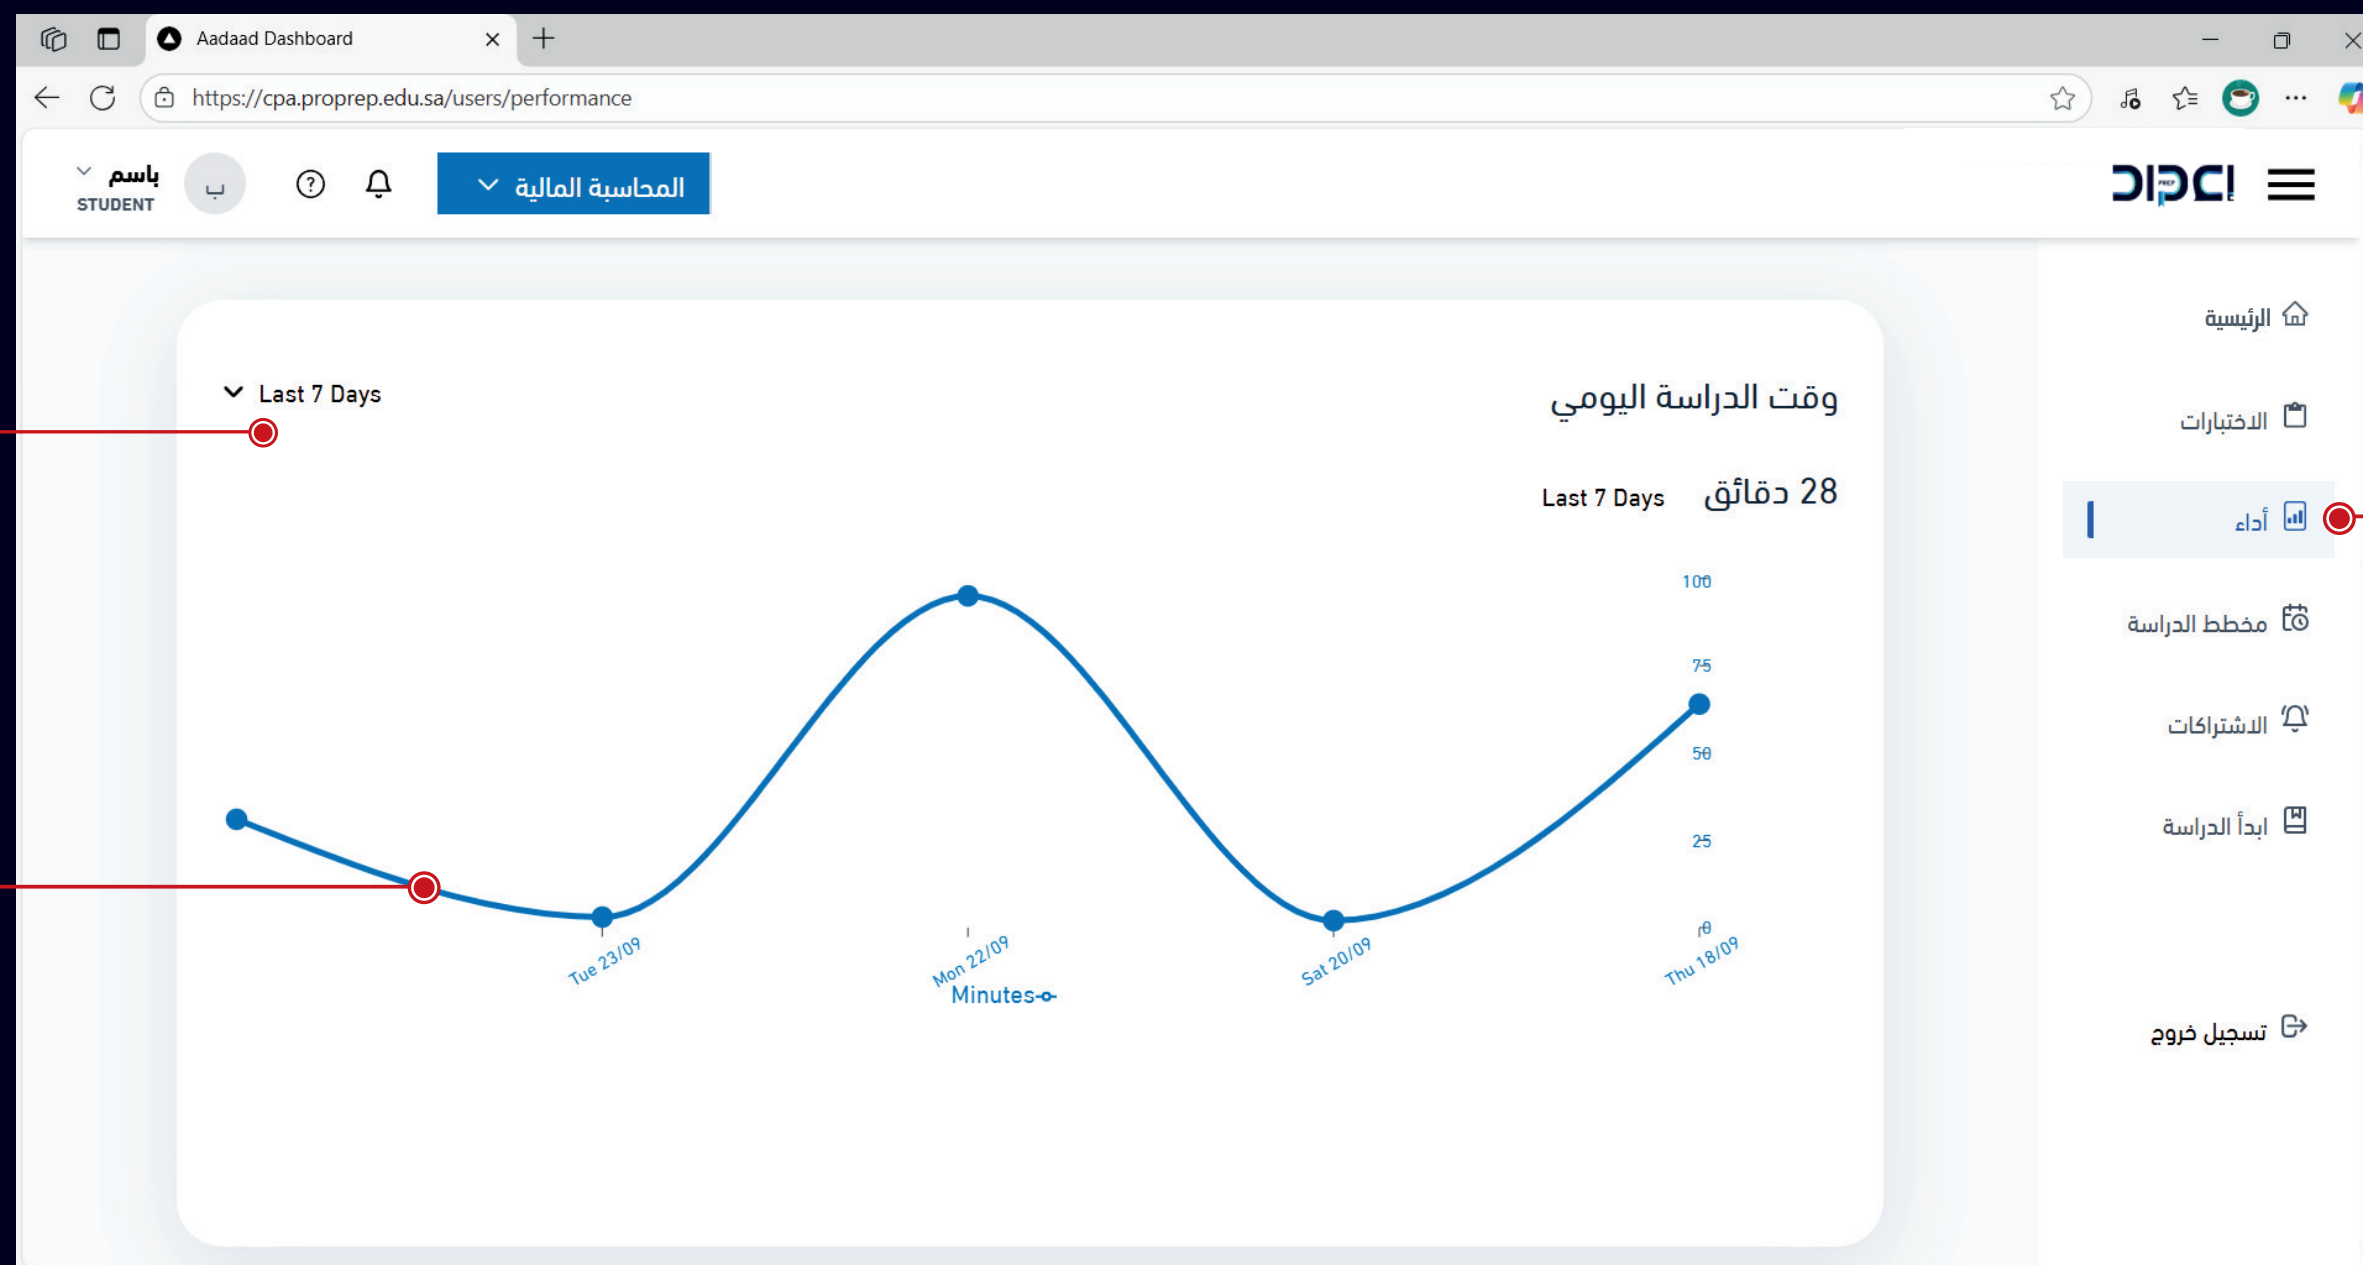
Aadaad Dashboard

https://cpa.proprep.edu.sa/users/performance

باسم
STUDENT
ب

المحاسبة المالية

الرئيسية
الاختبارات
أداء
مخطط الدراسة
الاشتراكات
ابدأ الدراسة
تسجيل خروج

Last 7 Days

وقت الدراسة اليومي

Last 7 Days 28 دقائق

100
75
50
25
0

Tue 23/09
Mon 22/09
Sat 20/09
Thu 18/09

Minutes